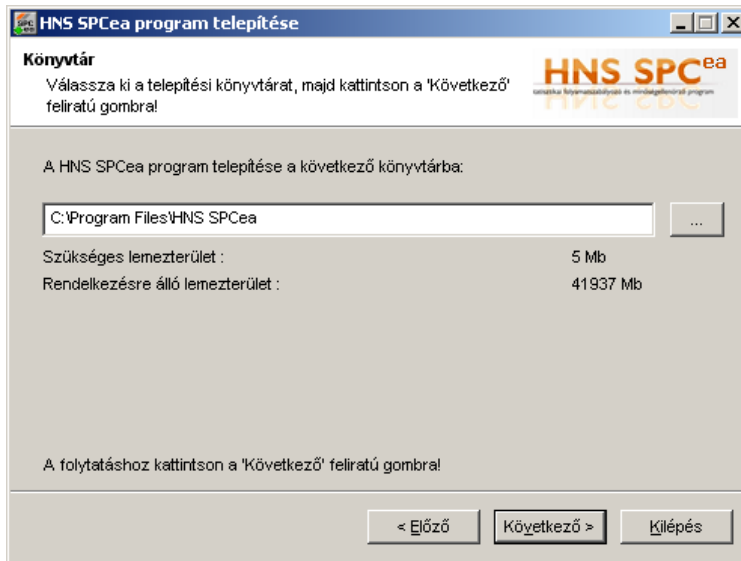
HNS SPCea program telepítése

Könyvtár

Válassza ki a telepítési könyvtárat, majd kattintson a 'Következő' feliratú gombra!

HNS SPC$^{ea}$

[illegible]

A HNS SPCea program telepítése a következő könyvtárba:

C:\Program Files\HNS SPCea

...

Szükséges lemezterület : 5 Mb

Rendelkezésre álló lemezterület : 41937 Mb

A folytatáshoz kattintson a 'Következő' feliratú gombra!

< Előző

Következő >

Kilépés